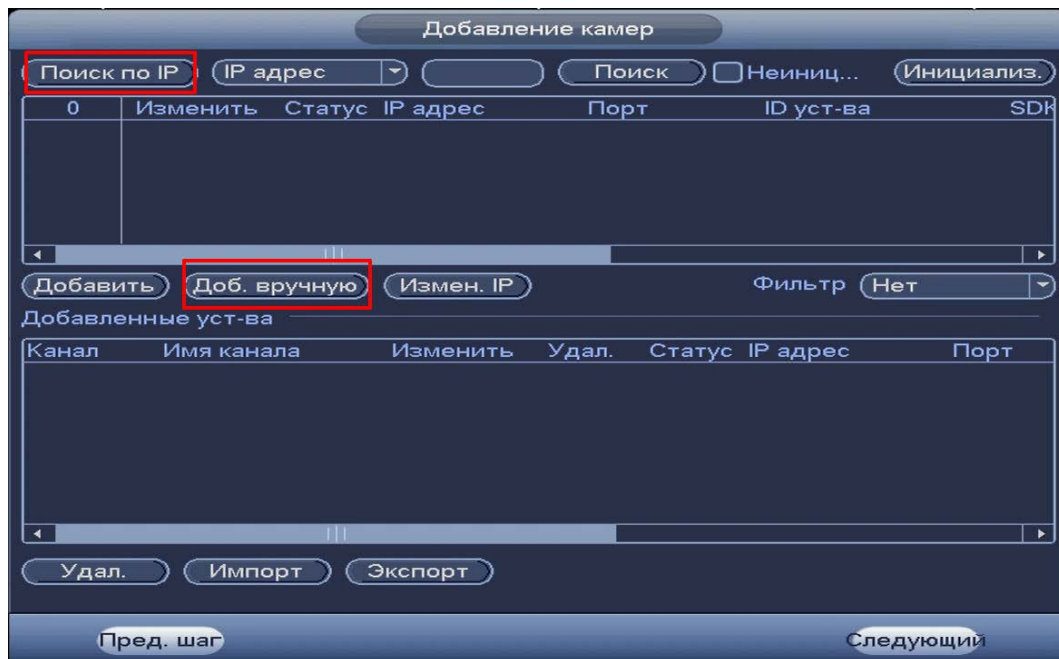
Добавление камер

Поиск по IP
IP адрес
Поиск
Неиниц...
Инициализ.

| 0 | Изменить | Статус | IP адрес | Порт | ID уст-ва | SDK |
|---|---|---|---|---|---|---|

Добавить
Доб. вручную
Измен. IP
Фильтр
Нет

Добавленные уст-ва

| Канал | Имя канала | Изменить | Удал. | Статус | IP адрес | Порт |
|---|---|---|---|---|---|---|

Удал.
Импорт
Экспорт

Пред. шаг
Следующий